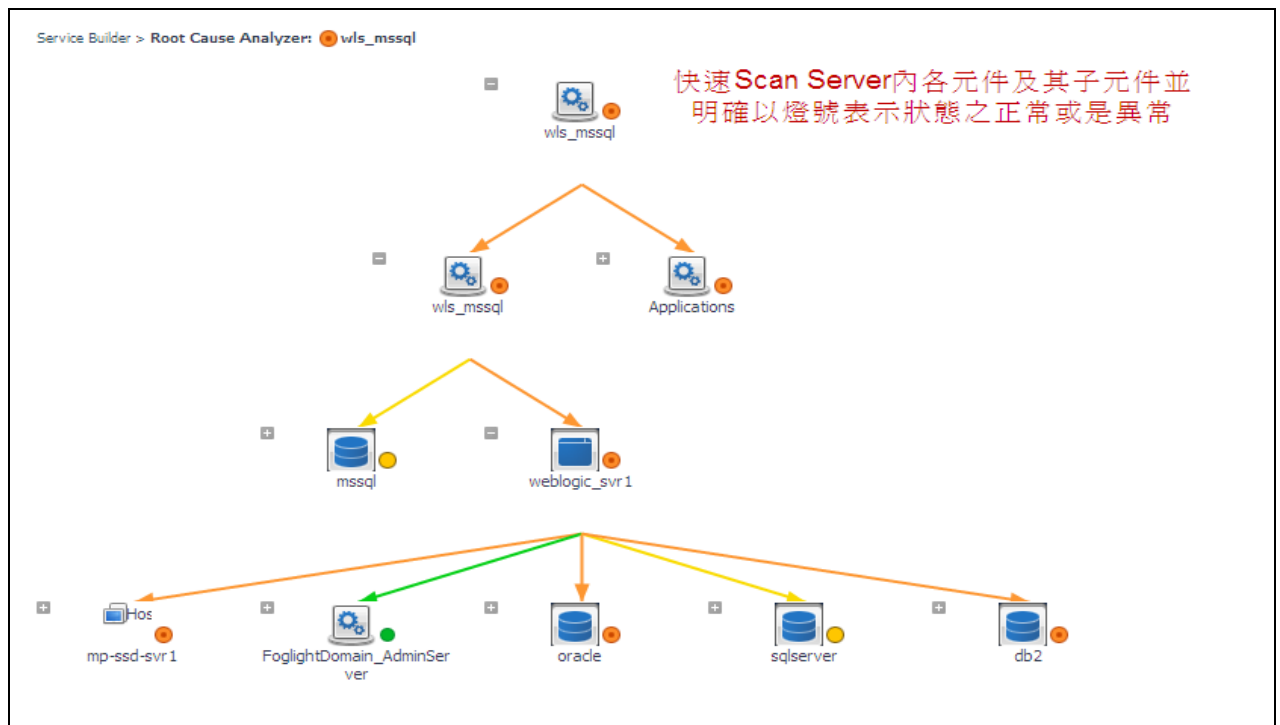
Service Builder > Root Cause Analyzer: wls_mssql

快速Scan Server內各元件及其子元件並明確以燈號表示狀態之正常或是異常

wls_mssql

wls_mssql

Applications

mssql

weblogic_svr1

Hos

mp-ssd-svr1

FoglightDomain_AdminServer

oracle

sqlserver

db2